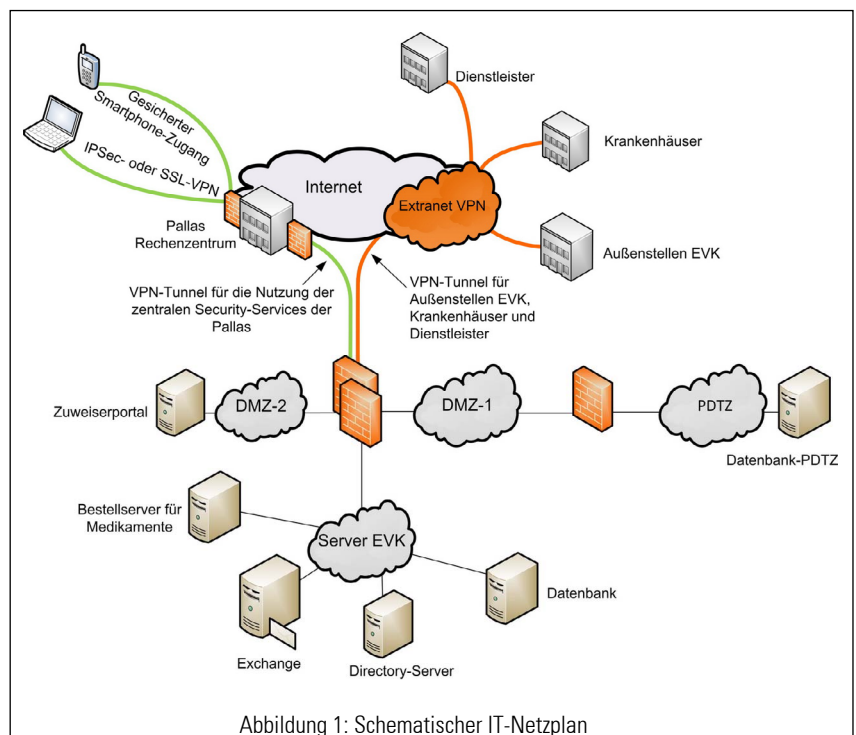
Gesicherter Smartphone-Zugang

IPSec- oder SSL-VPN

Pallas Rechenzentrum

Internet

Extranet VPN

Dienstleister

Krankenhäuser

Außenstellen EVK

VPN-Tunnel für die Nutzung der zentralen Security-Services der Pallas

VPN-Tunnel für Außenstellen EVK, Krankenhäuser und Dienstleister

Zuweiserportal

DMZ-2

DMZ-1

PDTZ

Datenbank-PDTZ

Bestellserver für Medikamente

Server EVK

Datenbank

Exchange

Directory-Server

Abbildung 1: Schematischer IT-Netzplan